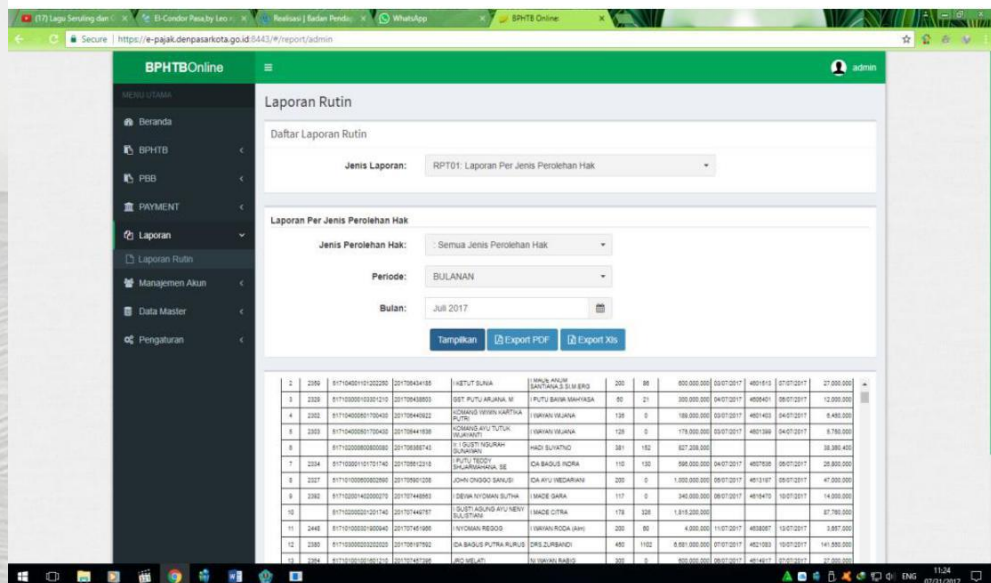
(17) Lagu Seruling dan ... | El-Condor Pasa by Leo ... | Realisasi | Badan Penda... | WhatsApp | BPHTB Online

Secure | https://e-pajak.denpasarkota.go.id:8443/#/report/admin

BPHTBOnline

admin

MENU UTAMA

Beranda

BPHTB

PBB

PAYMENT

Laporan

Laporan Rutin

Manajemen Akun

Data Master

Pengaturan

Laporan Rutin

Daftar Laporan Rutin

Jenis Laporan: RPT01: Laporan Per Jenis Perolehan Hak

Laporan Per Jenis Perolehan Hak

Jenis Perolehan Hak: : Semua Jenis Perolehan Hak

Periode: BULANAN

Bulan: Juli 2017

Tampilkan | Export PDF | Export Xls

| 2 | 2359 | 517104001101202250 | 201708434185 | I KETUT SUNIA | I MADE ANOM SANTIANA,S.SI,M.ERG | 200 | 88 | 600,000,000 | 03/07/2017 | 4601513 | 07/07/2017 | 27,000,000 |
|---|---|---|---|---|---|---|---|---|---|---|---|---|
| 3 | 2328 | 517103000103001210 | 201706438603 | SST. PUTU ARJANA, M | I PUTU SANIA MAHYASA | 80 | 21 | 300,000,000 | 04/07/2017 | 4606401 | 06/07/2017 | 12,000,000 |
| 4 | 2302 | 517104000601700400 | 201706440922 | KOMANG WIWIN KARTIKA PUTRI | I WAYAN WIJANA | 126 | 0 | 169,000,000 | 03/07/2017 | 4601403 | 04/07/2017 | 8,450,000 |
| 5 | 2303 | 517104000601700400 | 201706441836 | KOMANG AYU TUTUK WIJAYANTI | I WAYAN WIJANA | 126 | 0 | 175,000,000 | 03/07/2017 | 4601399 | 04/07/2017 | 8,750,000 |
| 6 | | 517102000600800080 | 201706588743 | Ir. I GUSTI NGURAH SUNARYAN | HADI SUYATNO | 381 | 152 | 827,208,000 | | | | 38,360,400 |
| 7 | 2334 | 517104000101701740 | 201705512218 | I PUTU TEDDY SHUARMAHANA, SE | IDA BAGUS INDRA | 110 | 130 | 598,000,000 | 04/07/2017 | 4607536 | 05/07/2017 | 25,800,000 |
| 8 | 2327 | 517104000500802690 | 201705901256 | JOHN ONGGO SANUSI | IDA AYU WIDARIANI | 200 | 0 | 1,000,000,000 | 05/07/2017 | 4613197 | 05/07/2017 | 47,000,000 |
| 9 | 2362 | 517102001402000270 | 201707448563 | I DEWA NYOMAN SUTHA | I MADE GARA | 117 | 0 | 340,000,000 | 06/07/2017 | 4616470 | 10/07/2017 | 14,000,000 |
| 10 | | 517102000201201740 | 201707446757 | I GUSTI AGUNG AYU NENY SULISTIANI | I MADE CITRA | 178 | 326 | 1,915,200,000 | | | | 87,760,000 |
| 11 | 2446 | 517101000301800640 | 201707451986 | I NYOMAN REGOG | I WAYAN RODA (Alm) | 200 | 80 | 4,000,000 | 11/07/2017 | 4638087 | 13/07/2017 | 3,657,000 |
| 12 | 2380 | 517101000202202020 | 201705187592 | IDA BAGUS PUTRA RURUS | DRS.ZURBANDI | 450 | 1102 | 8,681,000,000 | 07/07/2017 | 4621083 | 10/07/2017 | 141,550,000 |
| 13 | 2364 | 517101001001601210 | 201707457395 | JRO MELATI | NI WAYAN RABIG | 300 | 0 | 600,000,000 | 06/07/2017 | 4614817 | 07/07/2017 | 27,000,000 |

ENG 11:24 07/31/2017